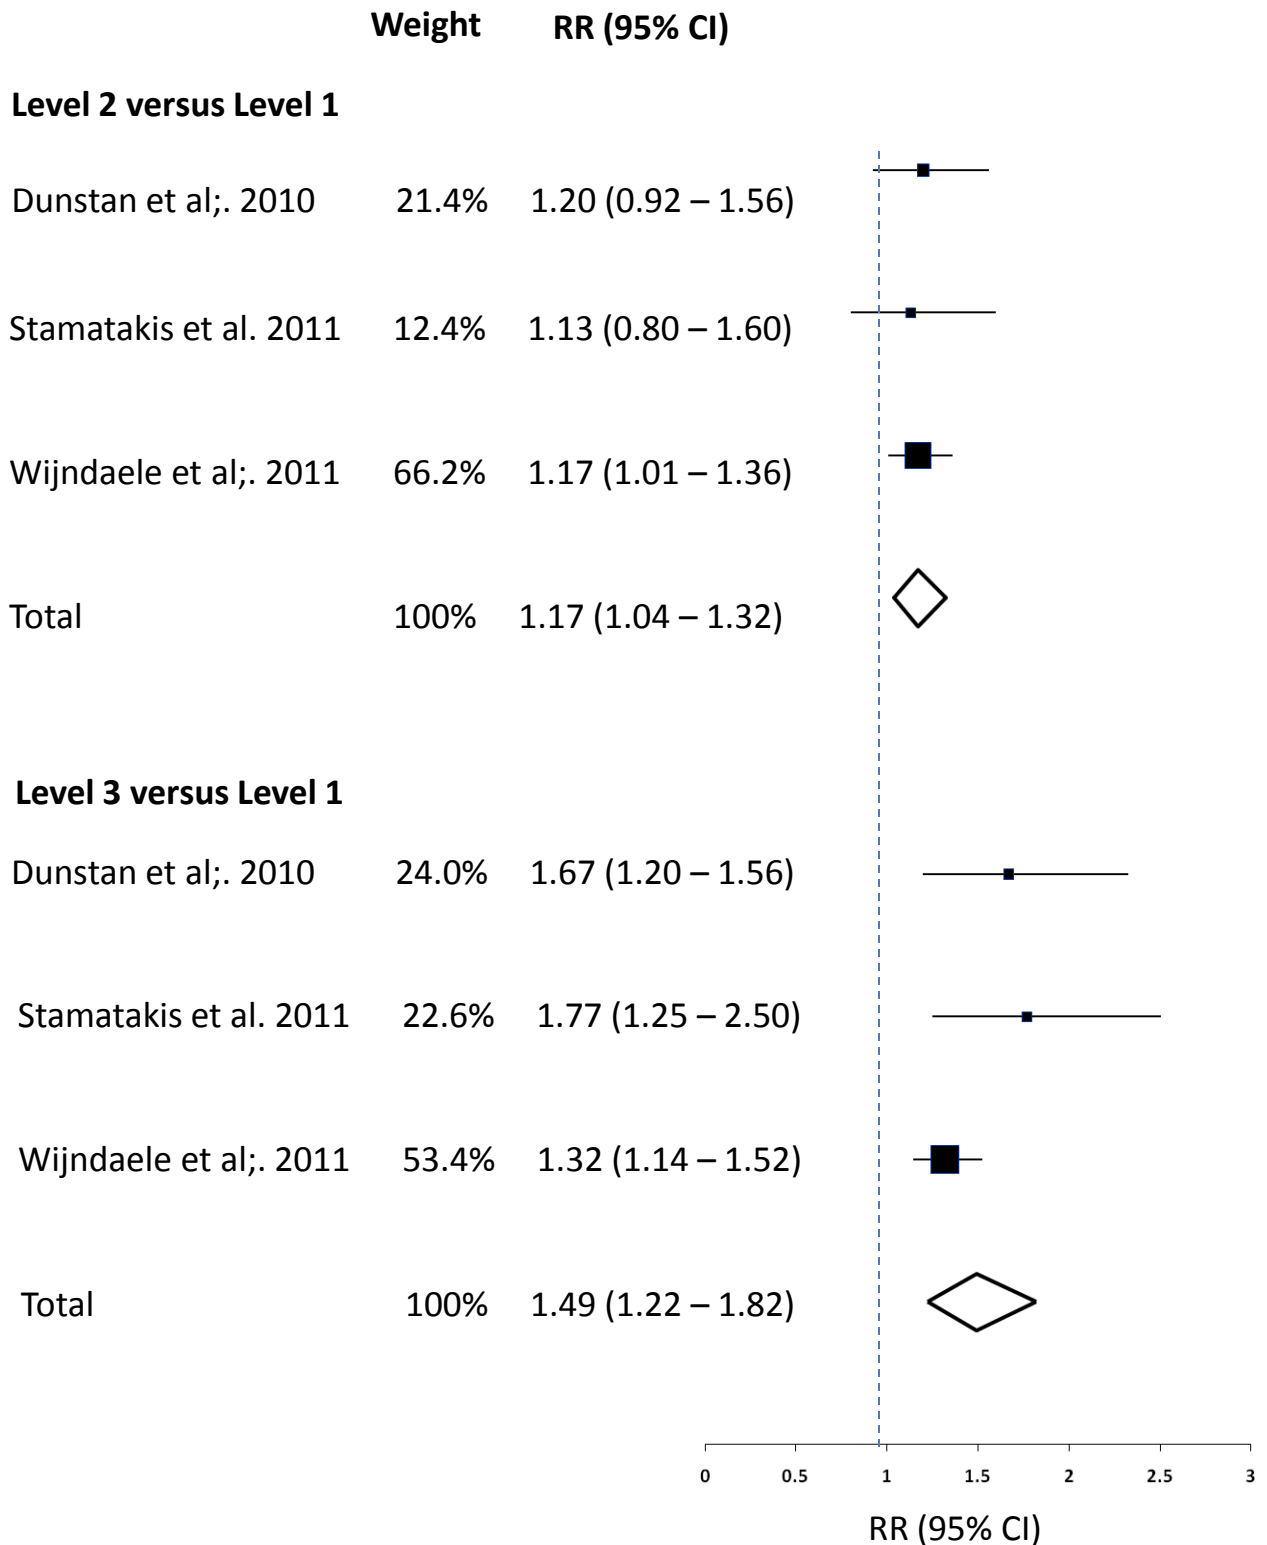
| | Weight | RR (95% CI) |
|---|---|---|
| **Level 2 versus Level 1** | | |
| Dunstan et al;. 2010 | 21.4% | 1.20 (0.92 – 1.56) |
| Stamatakis et al. 2011 | 12.4% | 1.13 (0.80 – 1.60) |
| Wijndaele et al;. 2011 | 66.2% | 1.17 (1.01 – 1.36) |
| Total | 100% | 1.17 (1.04 – 1.32) |
| **Level 3 versus Level 1** | | |
| Dunstan et al;. 2010 | 24.0% | 1.67 (1.20 – 1.56) |
| Stamatakis et al. 2011 | 22.6% | 1.77 (1.25 – 2.50) |
| Wijndaele et al;. 2011 | 53.4% | 1.32 (1.14 – 1.52) |
| Total | 100% | 1.49 (1.22 – 1.82) |

0 0.5 1 1.5 2 2.5 3

RR (95% CI)